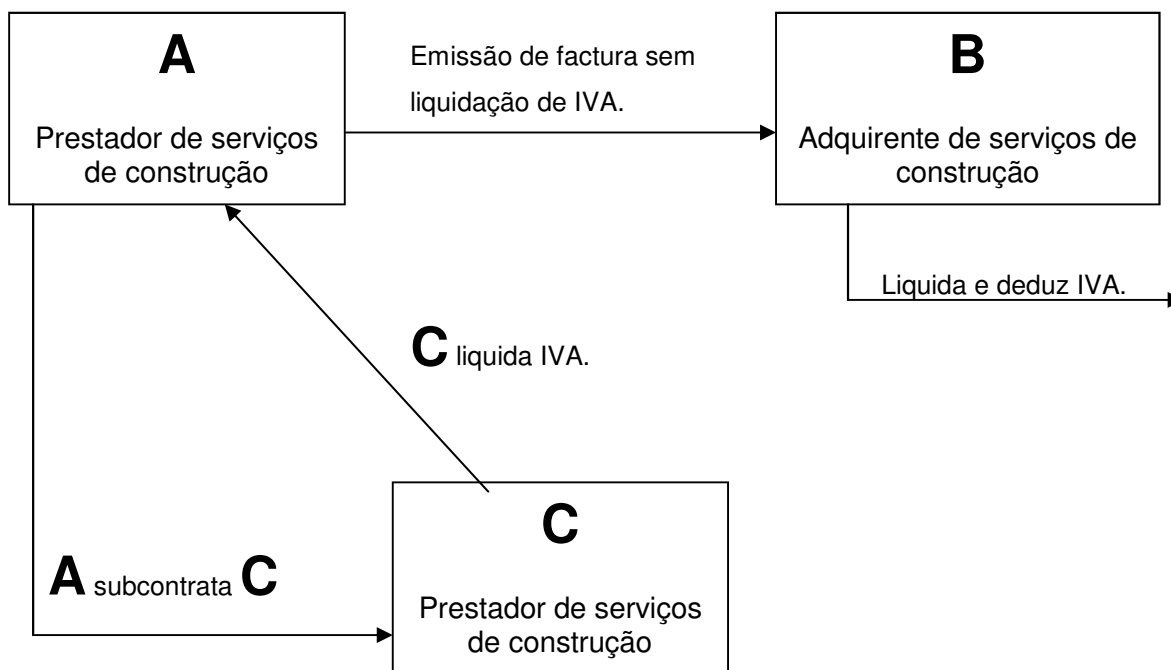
A

Prestador de serviços de construção

Emissão de factura sem liquidação de IVA.

B

Adquirente de serviços de construção

Liquida e deduz IVA.

C liquida IVA.

C

Prestador de serviços de construção

A subcontrata C